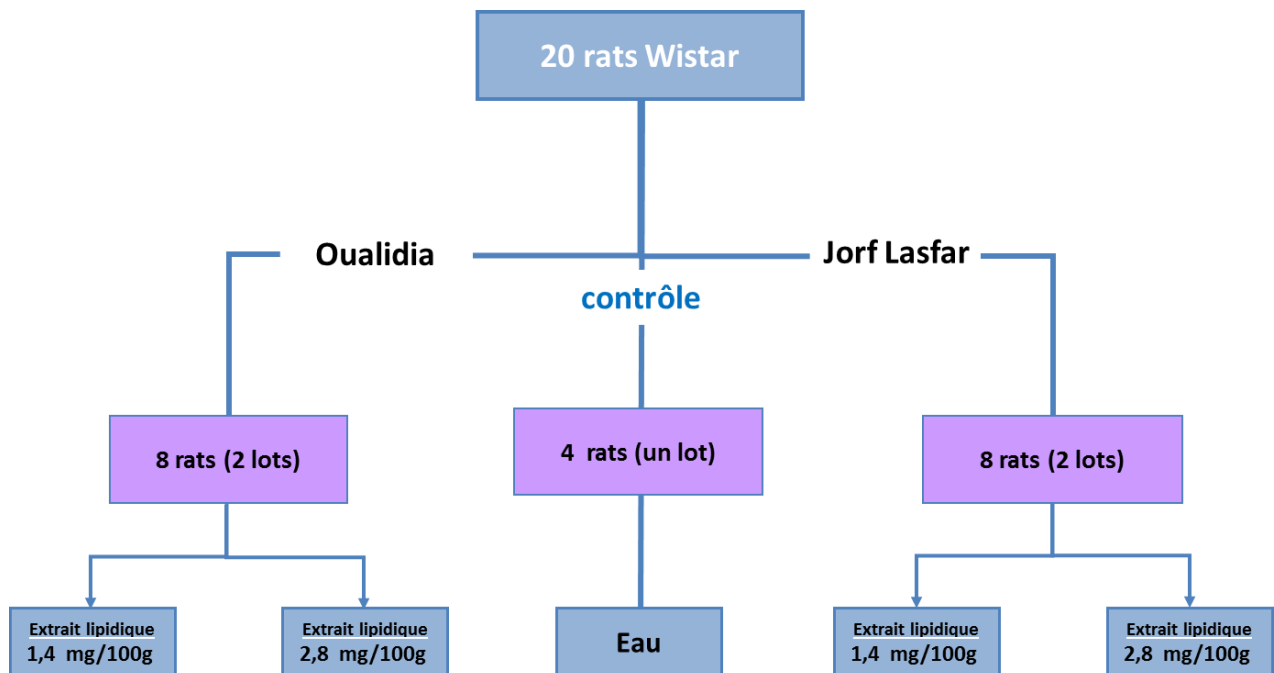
20 rats Wistar

Oualidia

Jorf Lasfar

contrôle

8 rats (2 lots)

4 rats (un lot)

8 rats (2 lots)

Extrait lipidique
1,4 mg/100g

Extrait lipidique
2,8 mg/100g

Eau

Extrait lipidique
1,4 mg/100g

Extrait lipidique
2,8 mg/100g